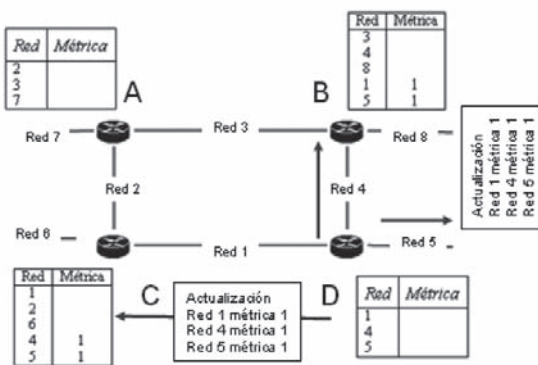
| Red | Métrica |
|---|---|
| 2 | |
| 3 | |
| 7 | |

A

| Red | Métrica |
|---|---|
| 3 | |
| 4 | |
| 8 | |
| 1 | 1 |
| 5 | 1 |

B

Red 7

Red 3

Red 8

Actualización
Red 1 métrica 1
Red 4 métrica 1
Red 5 métrica 1

Red 2

Red 4

Red 6

Red 1

Red 5

| Red | Métrica |
|---|---|
| 1 | |
| 2 | |
| 6 | |
| 4 | 1 |
| 5 | 1 |

C

Actualización
Red 1 métrica 1
Red 4 métrica 1
Red 5 métrica 1

D

| Red | Métrica |
|---|---|
| 1 | |
| 4 | |
| 5 | |